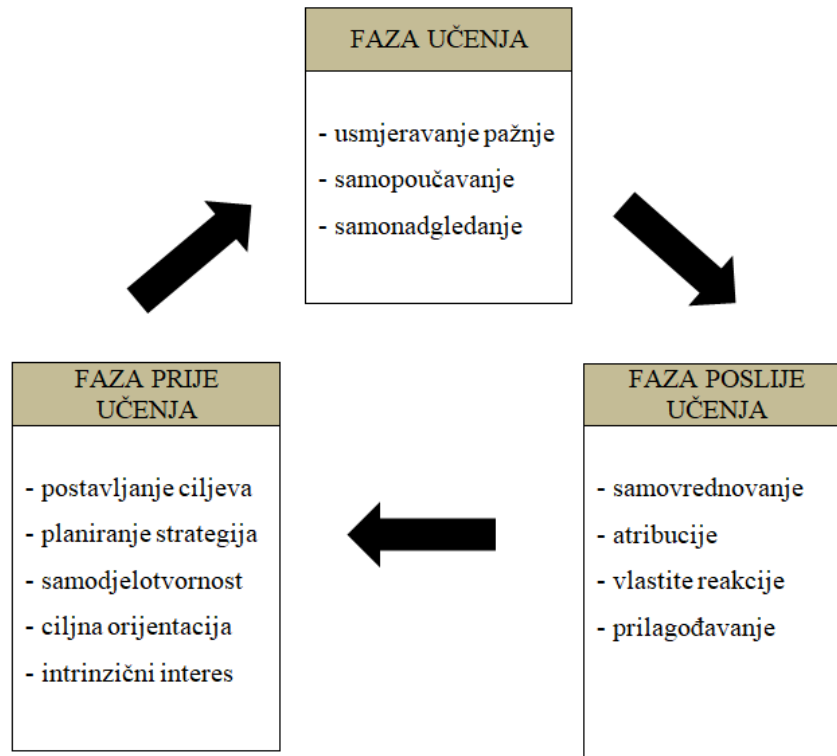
FAZA UČENJA

- usmjeravanje pažnje
- samopoučavanje
- samonadgledanje

FAZA PRIJE UČENJA

- postavljanje ciljeva
- planiranje strategija
- samodjelotvornost
- ciljna orijentacija
- intrinzični interes

FAZA POSLIJE UČENJA

- samovrednovanje
- atribucije
- vlastite reakcije
- prilagođavanje